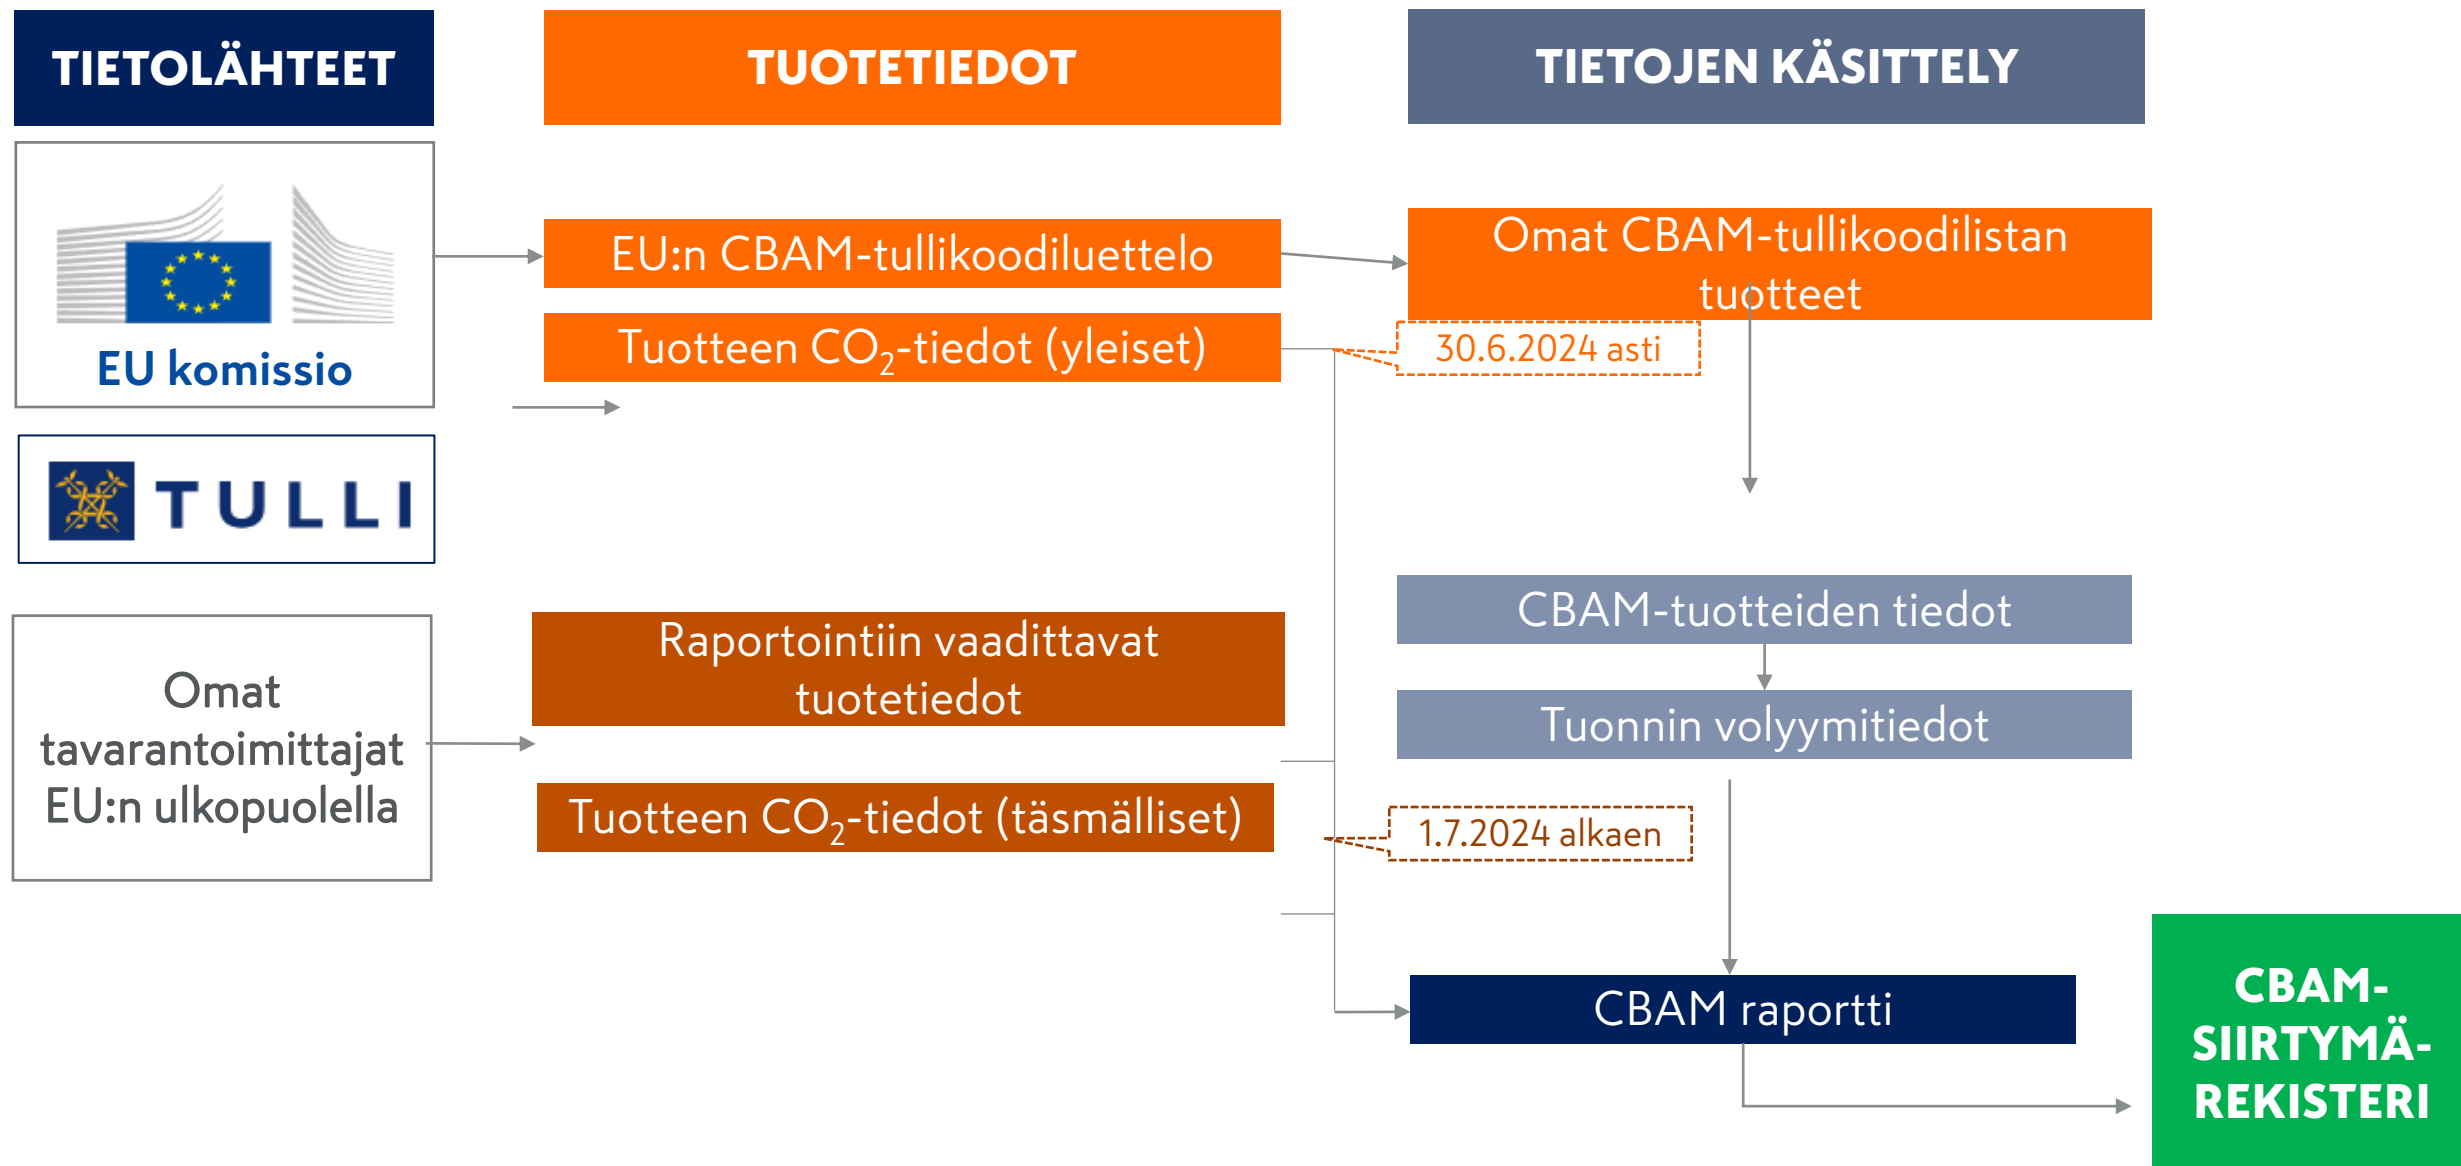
TIETOLÄHTEET

TUOTETIEDOT

TIETOJEN KÄSITTELY

EU komissio

TULLI

EU:n CBAM-tullikoodiluettelo

Tuotteen $CO_2$-tiedot (yleiset)

Omat CBAM-tullikoodilistan tuotteet

30.6.2024 asti

CBAM-tuotteiden tiedot

Tuonnin volyymitiedot

Omat tavarantoimittajat EU:n ulkopuolella

Raportointiin vaadittavat tuotetiedot

Tuotteen $CO_2$-tiedot (täsmälliset)

1.7.2024 alkaen

CBAM raportti

CBAM-SIIRTYMÄ-REKISTERI